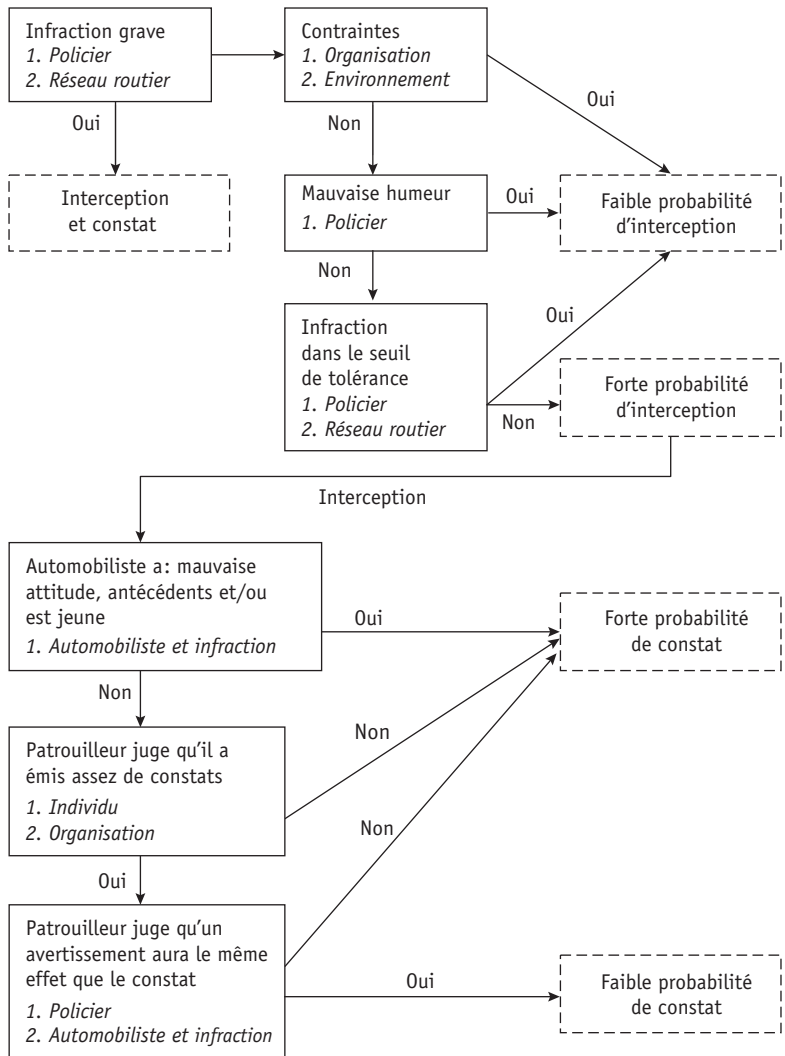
Infraction grave
*1. Policier*
*2. Réseau routier*

Contraintes
*1. Organisation*
*2. Environnement*

Oui

Oui

Non

Interception et constat

Mauvaise humeur
*1. Policier*

Oui

Faible probabilité d'interception

Non

Oui

Infraction dans le seuil de tolérance
*1. Policier*
*2. Réseau routier*

Forte probabilité d'interception

Non

Interception

Automobiliste a: mauvaise attitude, antécédents et/ou est jeune
*1. Automobiliste et infraction*

Oui

Forte probabilité de constat

Non

Non

Patrouilleur juge qu'il a émis assez de constats
*1. Individu*
*2. Organisation*

Non

Oui

Patrouilleur juge qu'un avertissement aura le même effet que le constat
*1. Policier*
*2. Automobiliste et infraction*

Oui

Faible probabilité de constat